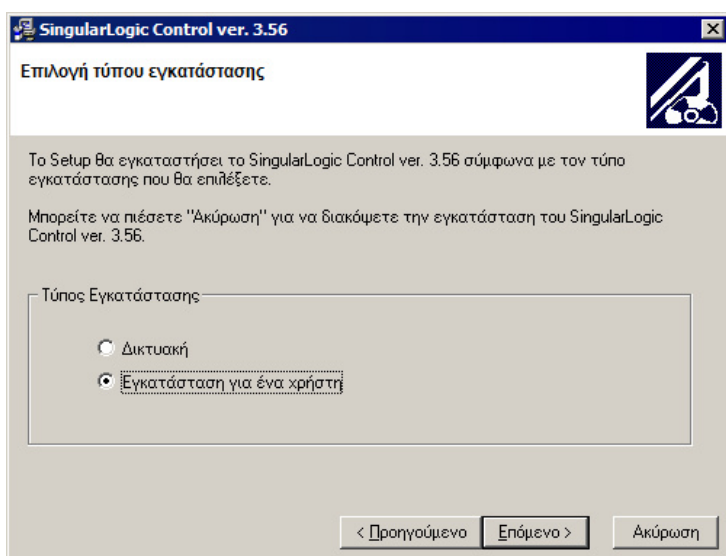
SingularLogic Control ver. 3.56

Επιλογή τύπου εγκατάστασης

Το Setup θα εγκαταστήσει το SingularLogic Control ver. 3.56 σύμφωνα με τον τύπο εγκατάστασης που θα επιλέξετε.

Μπορείτε να πιέσετε "Ακύρωση" για να διακόψετε την εγκατάσταση του SingularLogic Control ver. 3.56.

Τύπος Εγκατάστασης

Δικτυακή

Εγκατάσταση για ένα χρήστη

< Προηγούμενο

Επόμενο >

Ακύρωση